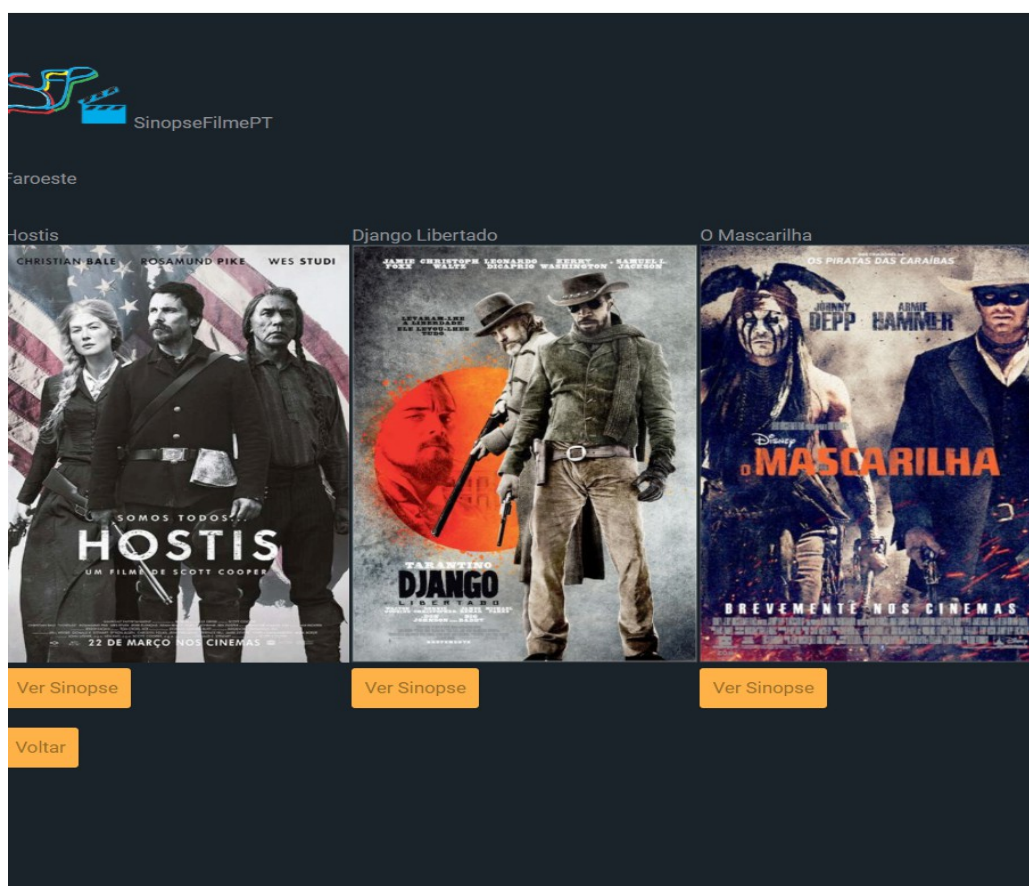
SinopseFilmePT

Faroeste

Hostis

CHRISTIAN BALE ROSAMUND PIKE WES STUDI

SOMOS TODOS...
HOSTIS
UM FILME DE SCOTT COOPER

22 DE MARÇO NOS CINEMAS

Ver Sinopse

Django Libertado

JAMIE FOXX CHRISTOPH WALTZ LEONARDO DICAPRIO KERRY WASHINGTON SAMUEL L. JACKSON

TARANTINO
DJANGO
LIBERTADO

Ver Sinopse

O Mascarilha

OS PIRATAS DAS CARAÍBAS

JOHNNY DEPP ARMIE HAMMER

DISNEY
O MASCARILHA

BREVEMENTE NOS CINEMAS

Ver Sinopse

Voltar